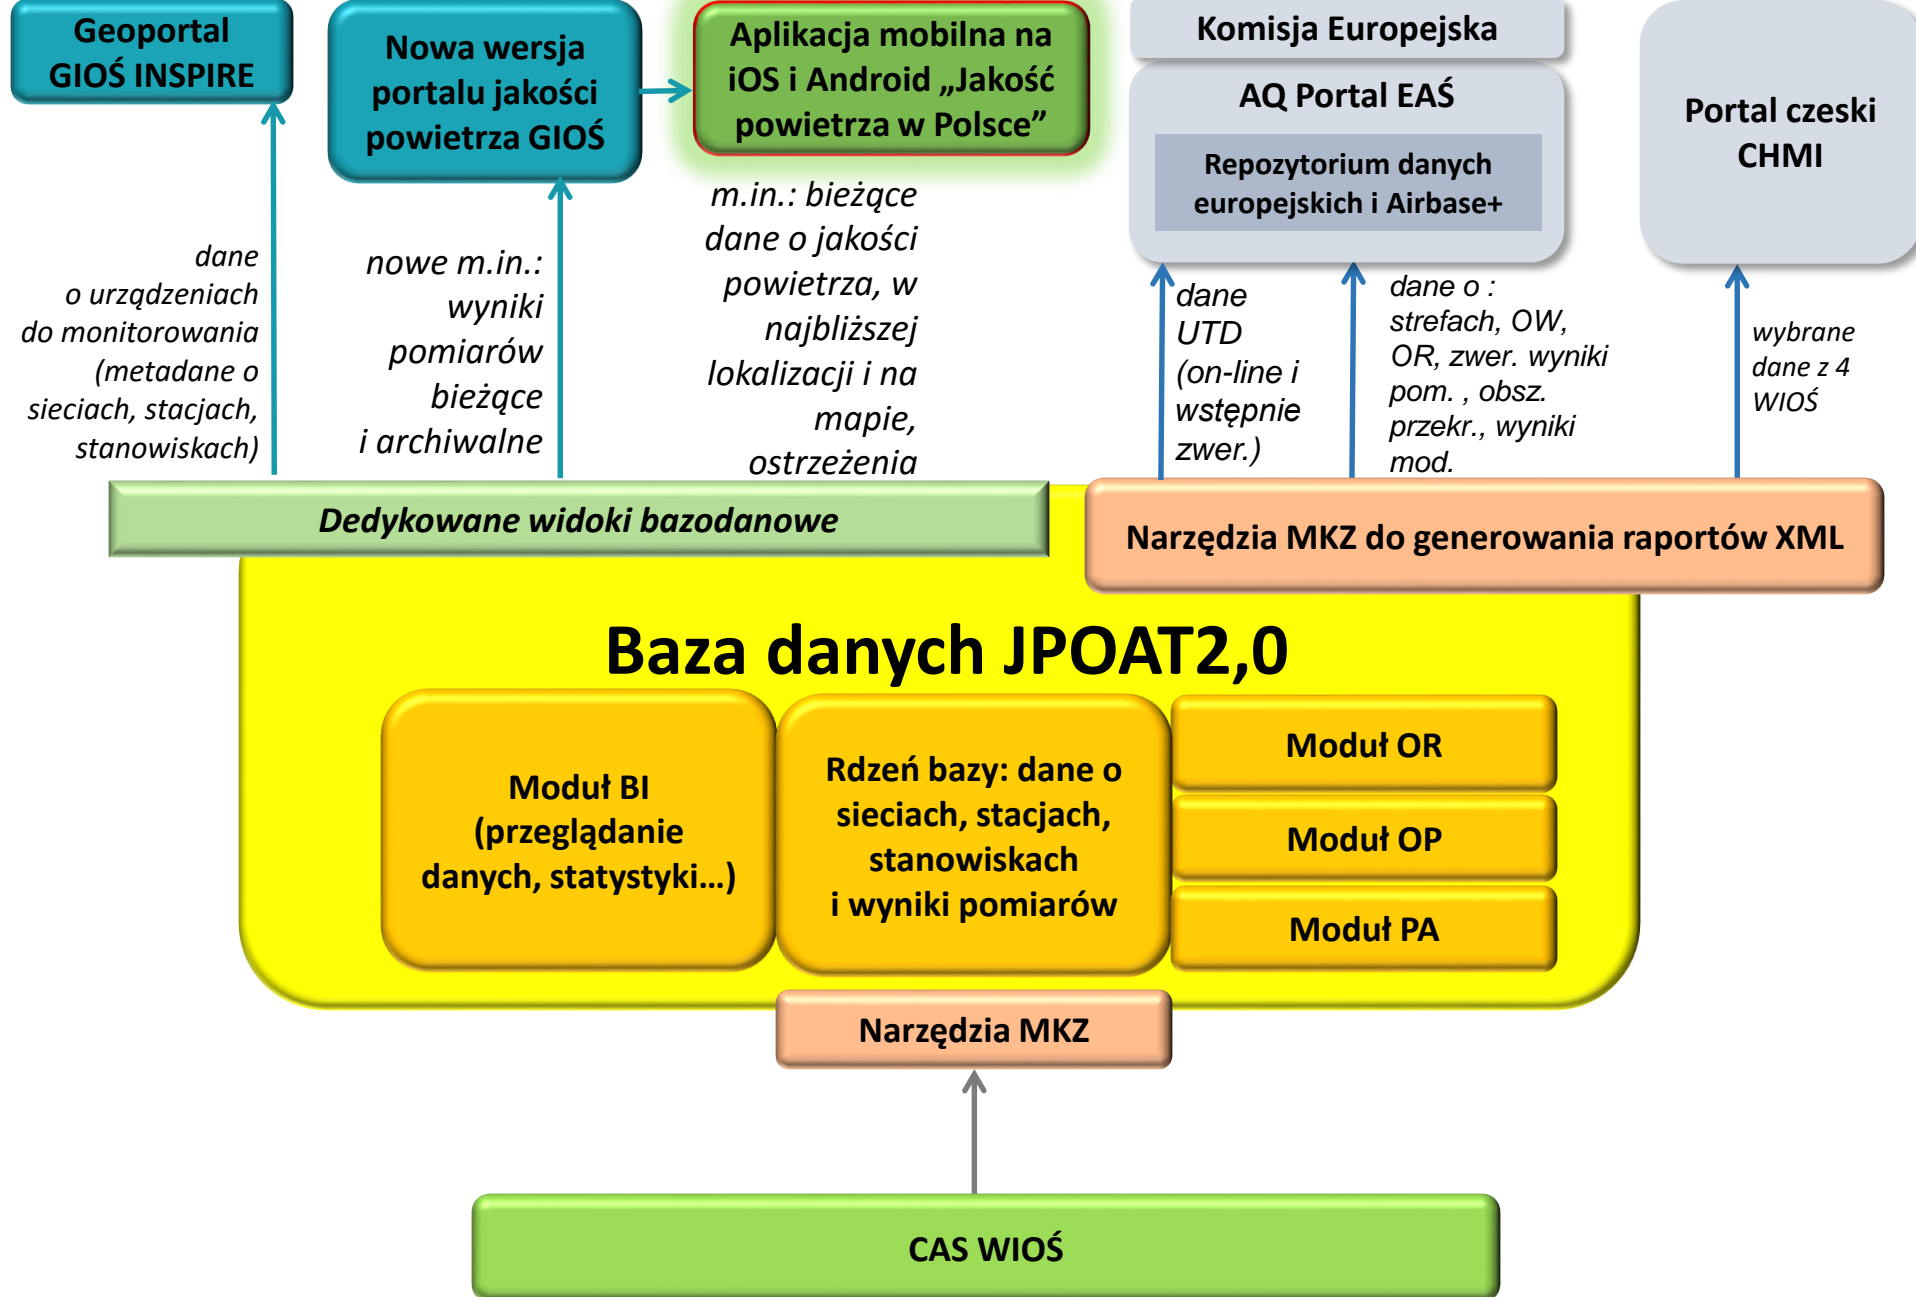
Geoportal GIOŚ INSPIRE

Nowa wersja portalu jakości powietrza GIOŚ

Aplikacja mobilna na iOS i Android „Jakość powietrza w Polsce”

Komisja Europejska

AQ Portal EAŚ

Repozytorium danych europejskich i Airbase+

Portal czeski CHMI

dane o urządzeniach do monitorowania (metadane o sieciach, stacjach, stanowiskach)

nowe m.in.: wyniki pomiarów bieżące i archiwalne

m.in.: bieżące dane o jakości powietrza, w najbliższej lokalizacji i na mapie, ostrzeżenia

dane UTD (on-line i wstępnie zwer.)

dane o : strefach, OW, OR, zwer. wyniki pom. , obsz. przekr., wyniki mod.

wybrane dane z 4 WIOŚ

Dedykowane widoki bazodanowe

Narzędzia MKZ do generowania raportów XML

Baza danych JPOAT2,0

Moduł BI (przeglądanie danych, statystyki…)

Rdzeń bazy: dane o sieciach, stacjach, stanowiskach i wyniki pomiarów

Moduł OR

Moduł OP

Moduł PA

Narzędzia MKZ

CAS WIOŚ